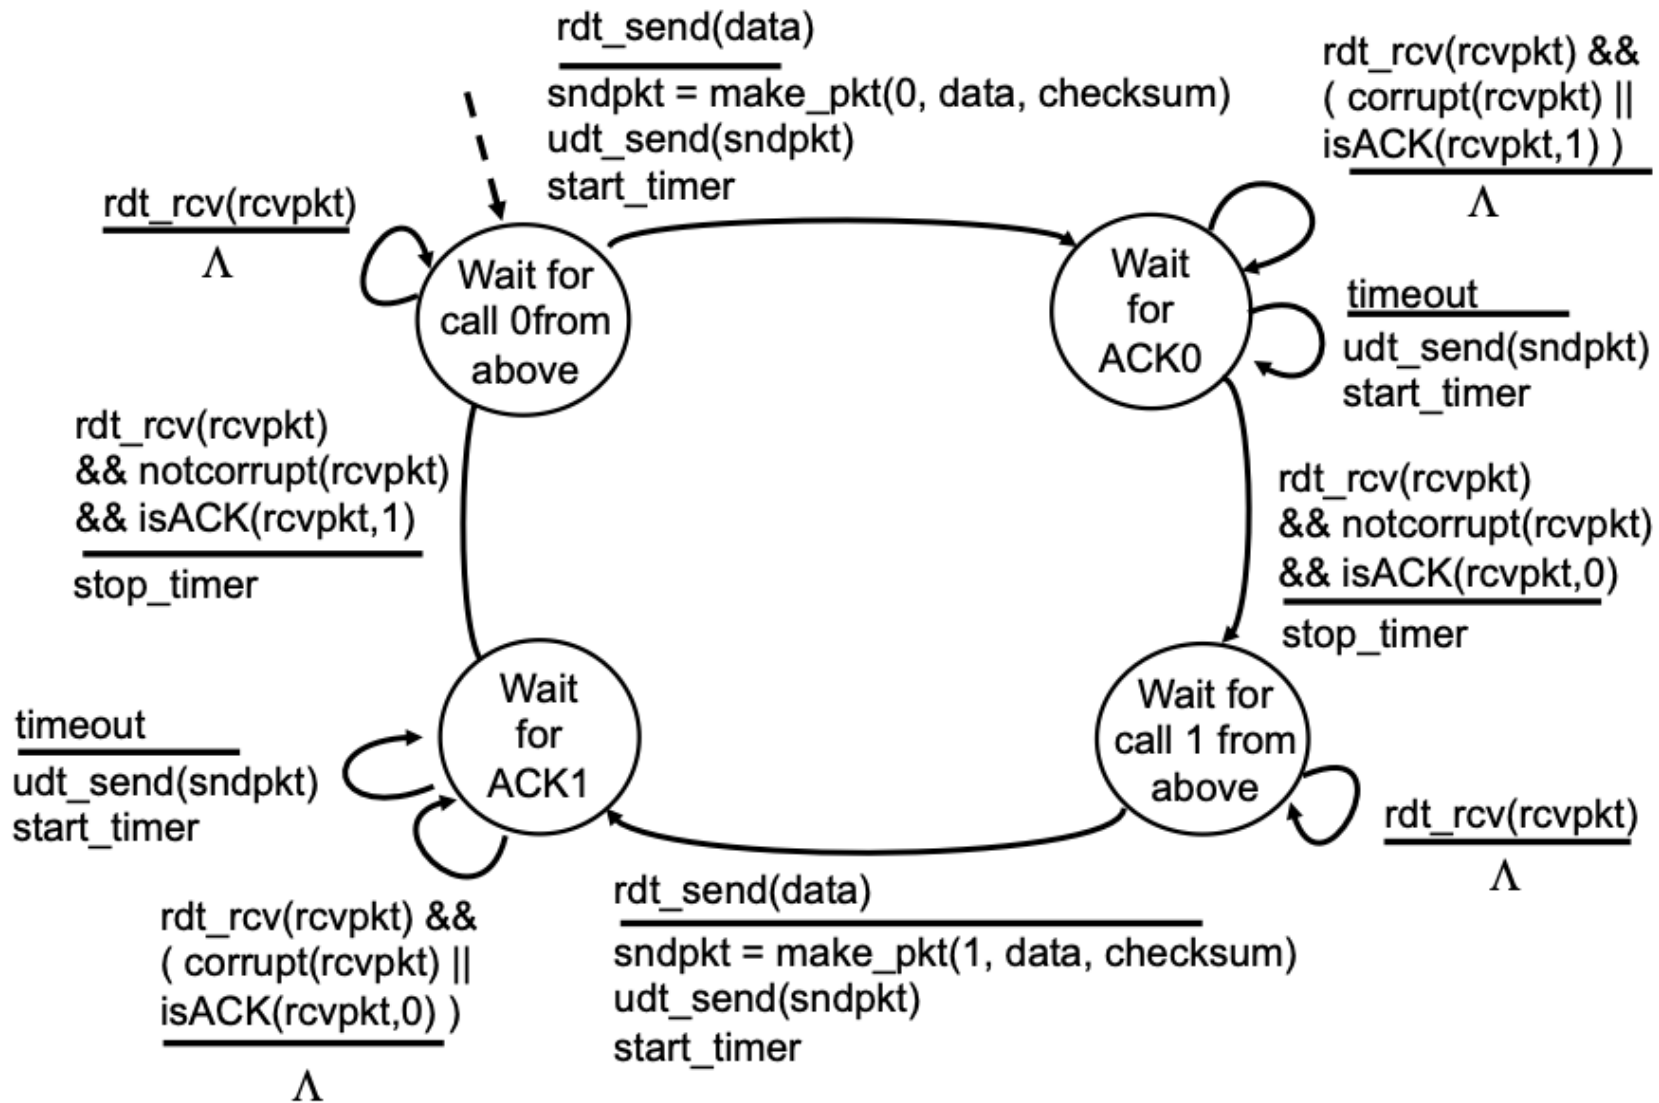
rdt_send(data)

sndpkt = make_pkt(0, data, checksum)
udt_send(sndpkt)
start_timer

rdt_rcv(rcvpkt) && ( corrupt(rcvpkt) || isACK(rcvpkt,1) )

Λ

rdt_rcv(rcvpkt)

Λ

Wait for call 0from above

Wait for ACK0

timeout

udt_send(sndpkt)
start_timer

rdt_rcv(rcvpkt)
&& notcorrupt(rcvpkt)
&& isACK(rcvpkt,1)

stop_timer

rdt_rcv(rcvpkt)
&& notcorrupt(rcvpkt)
&& isACK(rcvpkt,0)

stop_timer

timeout

udt_send(sndpkt)
start_timer

Wait for ACK1

Wait for call 1 from above

rdt_rcv(rcvpkt)

Λ

rdt_rcv(rcvpkt) && ( corrupt(rcvpkt) || isACK(rcvpkt,0) )

Λ

rdt_send(data)

sndpkt = make_pkt(1, data, checksum)
udt_send(sndpkt)
start_timer